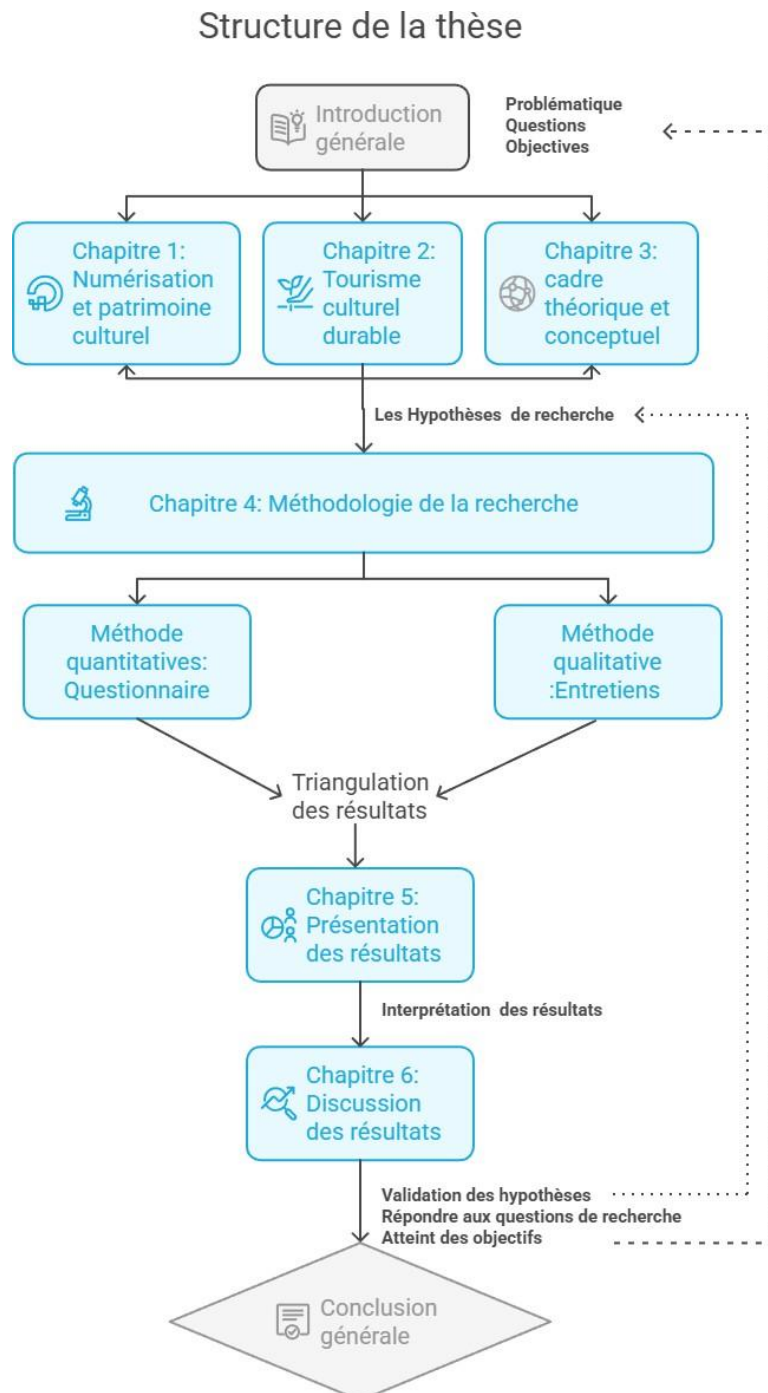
Structure de la thèse

Introduction générale

Problématique
Questions
Objectives

Chapitre 1: Numérisation et patrimoine culturel

Chapitre 2: Tourisme culturel durable

Chapitre 3: cadre théorique et conceptuel

Les Hypothèses de recherche

Chapitre 4: Méthodologie de la recherche

Méthode quantitatives: Questionnaire

Méthode qualitative :Entretiens

Triangulation des résultats

Chapitre 5: Présentation des résultats

Interprétation des résultats

Chapitre 6: Discussion des résultats

Validation des hypothèses
Répondre aux questions de recherche
Atteint des objectifs

Conclusion générale